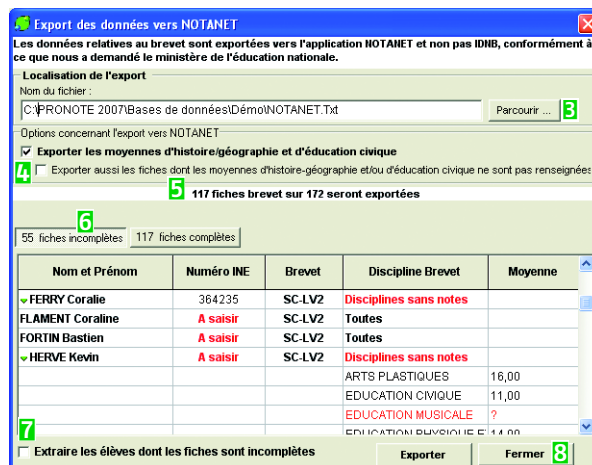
Export des données vers NOTANET

Les données relatives au brevet sont exportées vers l'application NOTANET et non pas IDNB, conformément à ce que nous a demandé le ministère de l'éducation nationale.

Localisation de l'export

Nom du fichier :

C:\PRONOTE 2007\Bases de données\Démo\NOTANET.Txt

Parcourir ...

3

Options concernant l'export vers NOTANET

Exporter les moyennes d'histoire/géographie et d'éducation civique

4

Exporter aussi les fiches dont les moyennes d'histoire-géographie et/ou d'éducation civique ne sont pas renseignées

5

117 fiches brevet sur 172 seront exportées

6

55 fiches incomplètes

117 fiches complètes

| Nom et Prénom | Numéro INE | Brevet | Discipline Brevet | Moyenne |
|---|---|---|---|---|
| FERRY Coralie | 364235 | SC-LV2 | Disciplines sans notes | |
| FLAMENT Coraline | A saisir | SC-LV2 | Toutes | |
| FORTIN Bastien | A saisir | SC-LV2 | Toutes | |
| HERVE Kevin | A saisir | SC-LV2 | Disciplines sans notes | |
| | | | ARTS PLASTIQUES | 16,00 |
| | | | EDUCATION CIVIQUE | 11,00 |
| | | | EDUCATION MUSICALE | ? |
| | | | EDUCATION PHYSIQUE E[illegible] | 14,00 |

7

Extraire les élèves dont les fiches sont incomplètes

Exporter

Fermer

8